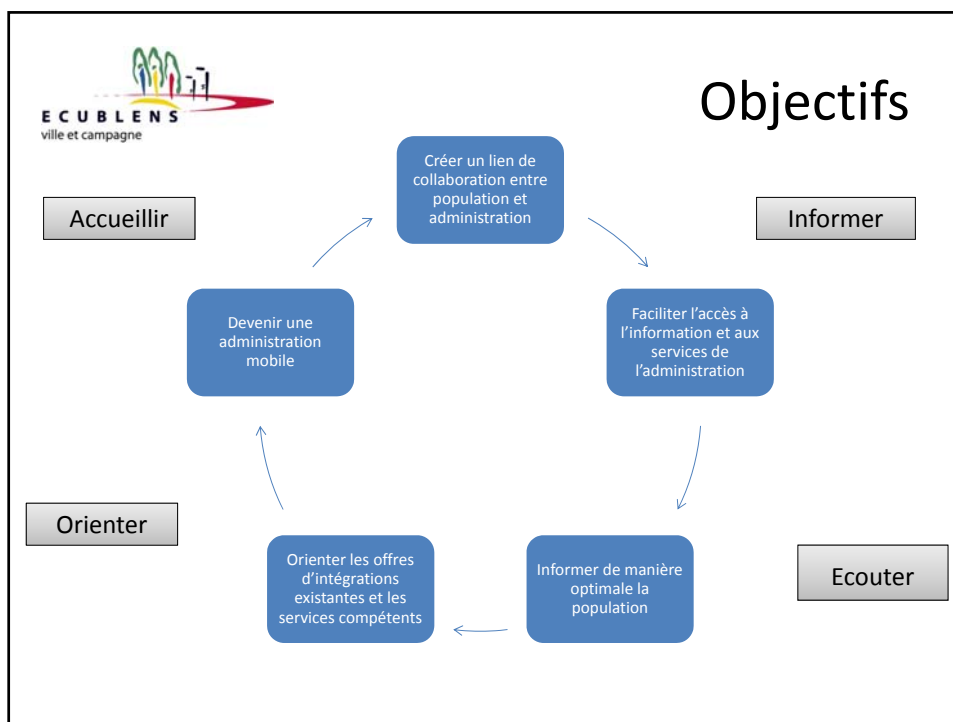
ECUBLENS
ville et campagne

Objectifs

Accueillir

Informer

Créer un lien de collaboration entre population et administration

Faciliter l'accès à l'information et aux services de l'administration

Informer de manière optimale la population

Ecouter

Orienter les offres d'intégrations existantes et les services compétents

Orienter

Devenir une administration mobile